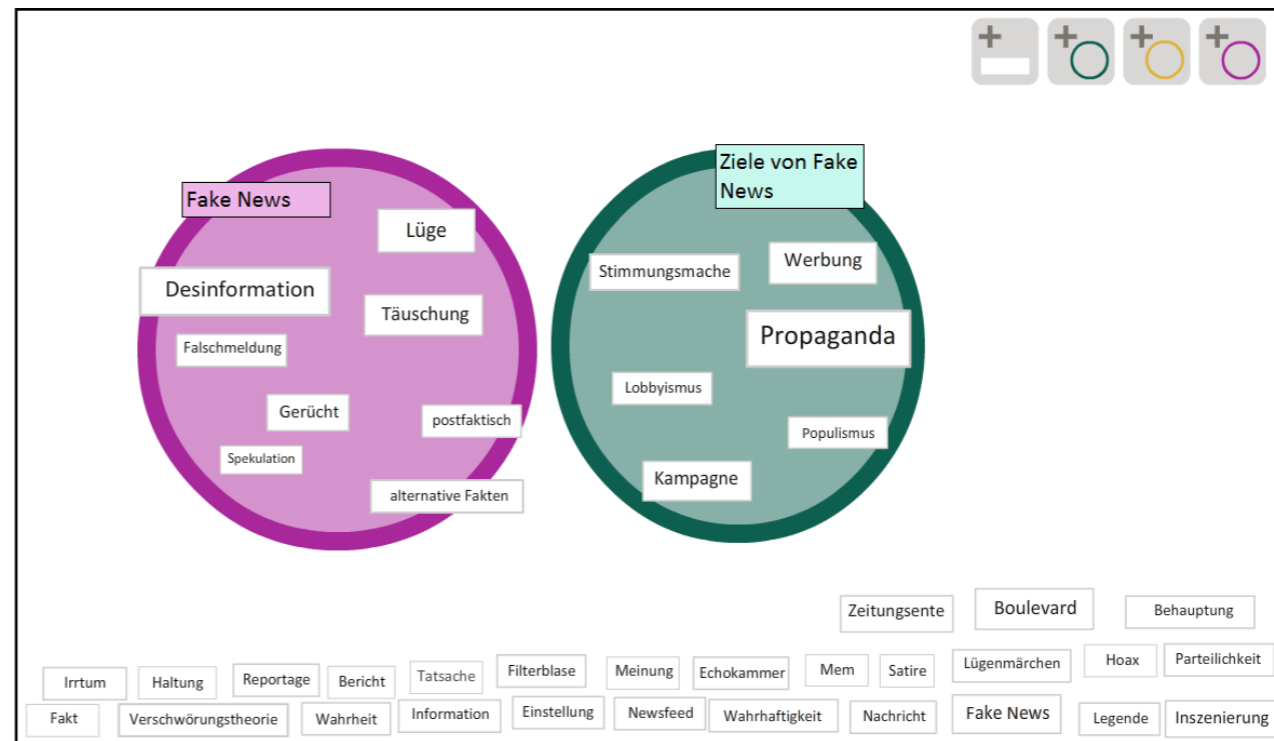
Fake News
Lüge
Desinformation
Täuschung
Falschmeldung
Gerücht
postfaktisch
Spekulation
alternative Fakten

Ziele von Fake News
Stimmungsmache
Werbung
Propaganda
Lobbyismus
Populismus
Kampagne

Zeitungsente
Boulevard
Behauptung

Irrtum
Haltung
Reportage
Bericht
Tatsache
Filterblase
Meinung
Echokammer
Mem
Satire
Lügenmärchen
Hoax
Parteilichkeit

Fakt
Verschwörungstheorie
Wahrheit
Information
Einstellung
Newsfeed
Wahrhaftigkeit
Nachricht
Fake News
Legende
Inszenierung